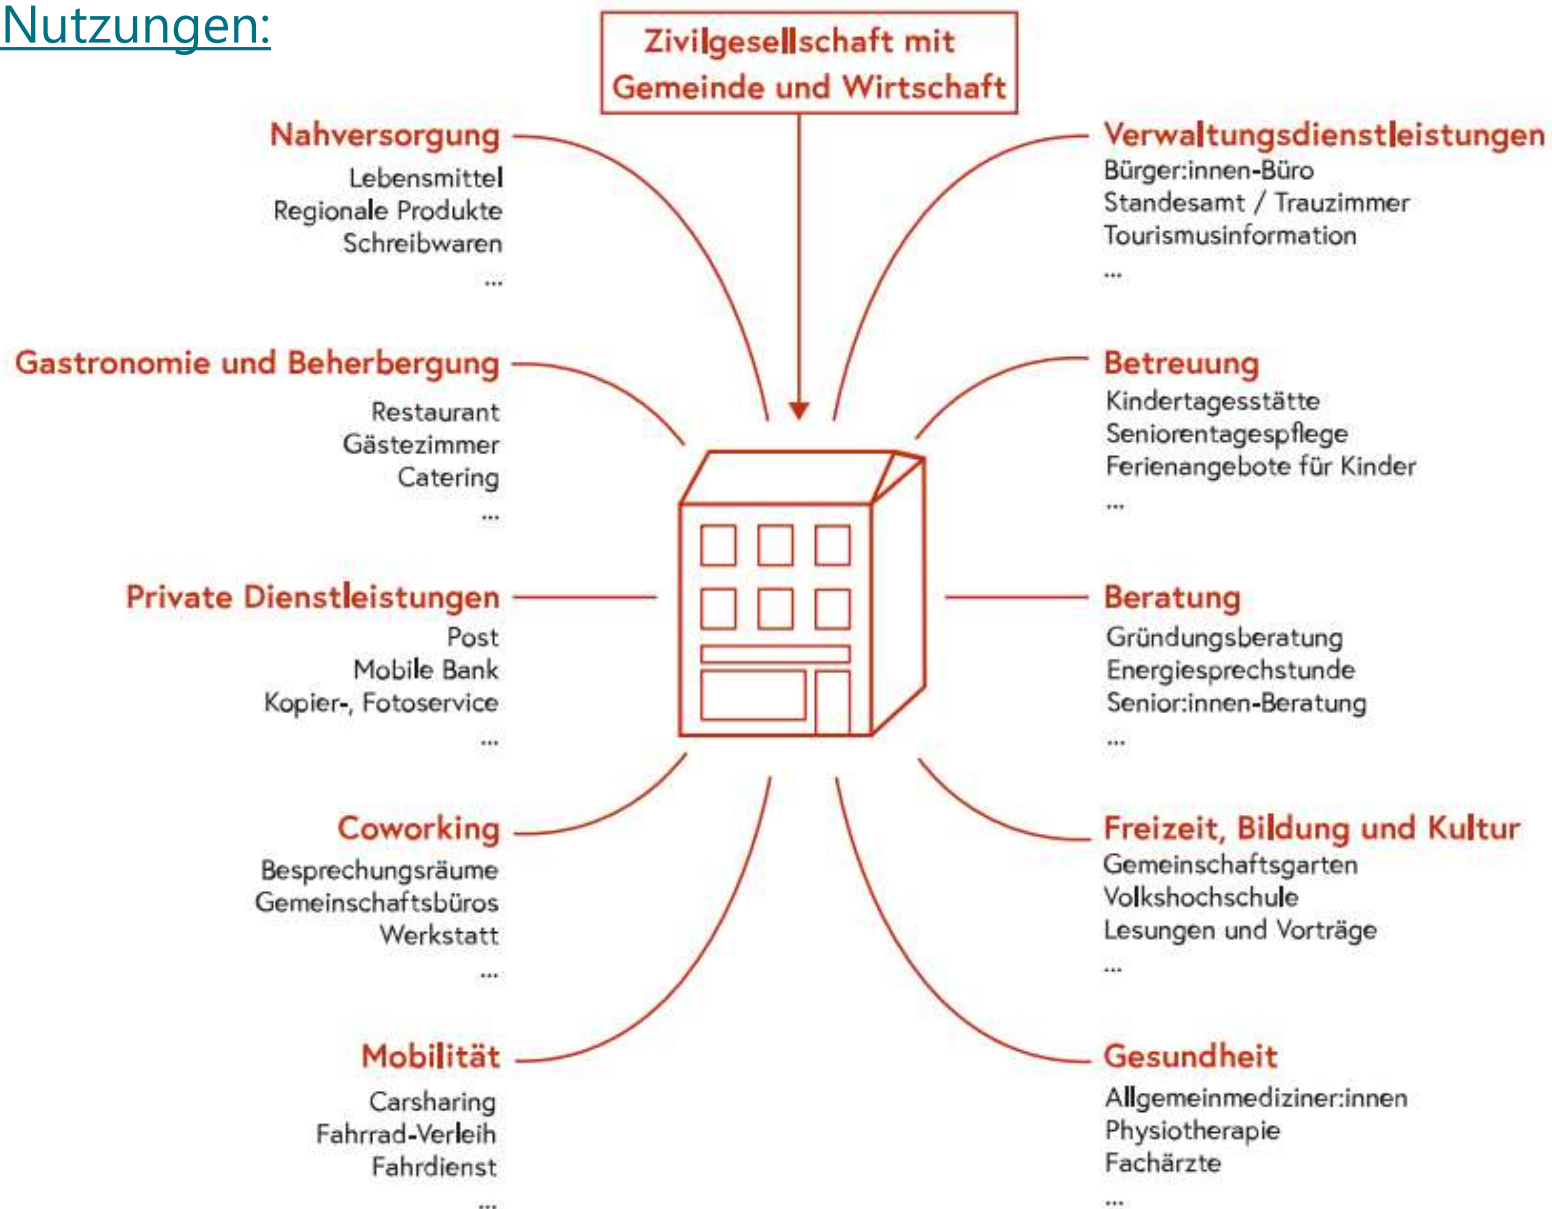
Nutzungen:

Zivilgesellschaft mit Gemeinde und Wirtschaft

Nahversorgung
Lebensmittel
Regionale Produkte
Schreibwaren
...

Verwaltungsdienstleistungen
Bürger:innen-Büro
Standesamt / Trauzimmer
Tourismusinformation
...

Gastronomie und Beherbergung
Restaurant
Gästezimmer
Catering
...

Betreuung
Kindertagesstätte
Seniorentagespflege
Ferienangebote für Kinder
...

Private Dienstleistungen
Post
Mobile Bank
Kopier-, Fotoservice
...

Beratung
Gründungsberatung
Energiesprechstunde
Senior:innen-Beratung
...

Coworking
Besprechungsräume
Gemeinschaftsbüros
Werkstatt
...

Freizeit, Bildung und Kultur
Gemeinschaftsgarten
Volkshochschule
Lesungen und Vorträge
...

Mobilität
Carsharing
Fahrrad-Verleih
Fahrdienst
...

Gesundheit
Allgemeinmediziner:innen
Physiotherapie
Fachärzte
...